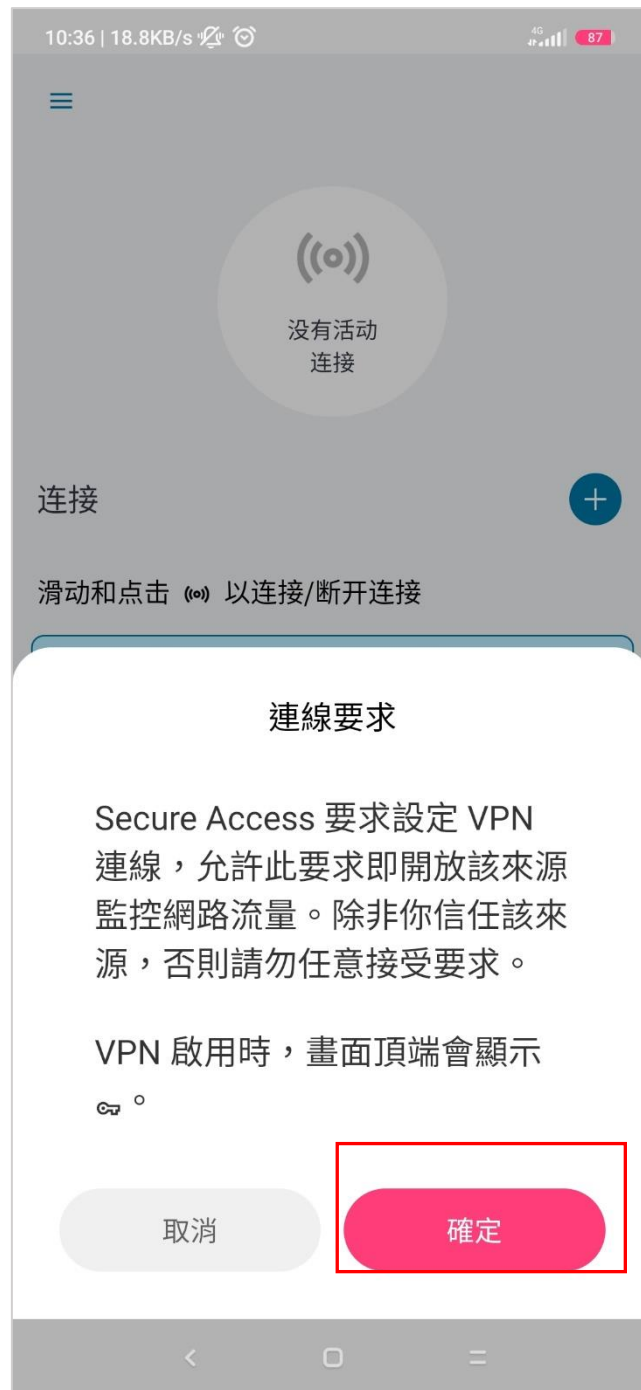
10:36 | 18.8KB/s

4G 87

没有活动
连接

连接

+

滑动和点击 以连接/断开连接

連線要求

Secure Access 要求設定 VPN 連線，允許此要求即開放該來源監控網路流量。除非你信任該來源，否則請勿任意接受要求。

VPN 啟用時，畫面頂端會顯示 。

取消

確定